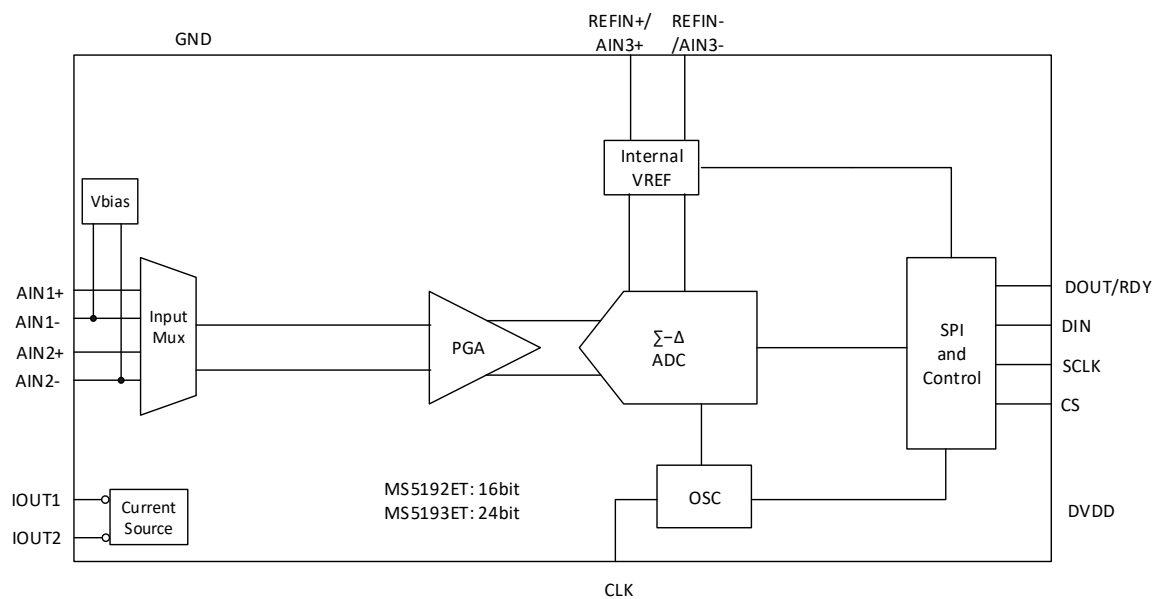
GND

REFIN+/
AIN3+

REFIN-
/AIN3-

Internal
VREF

Vbias

AIN1+
AIN1-
AIN2+
AIN2-

Input
Mux

PGA

∑–Δ
ADC

SPI
and
Control

DOUT/RDY
DIN
SCLK
CS

IOUT1
IOUT2

Current
Source

MS5192ET: 16bit
MS5193ET: 24bit

OSC

DVDD

CLK